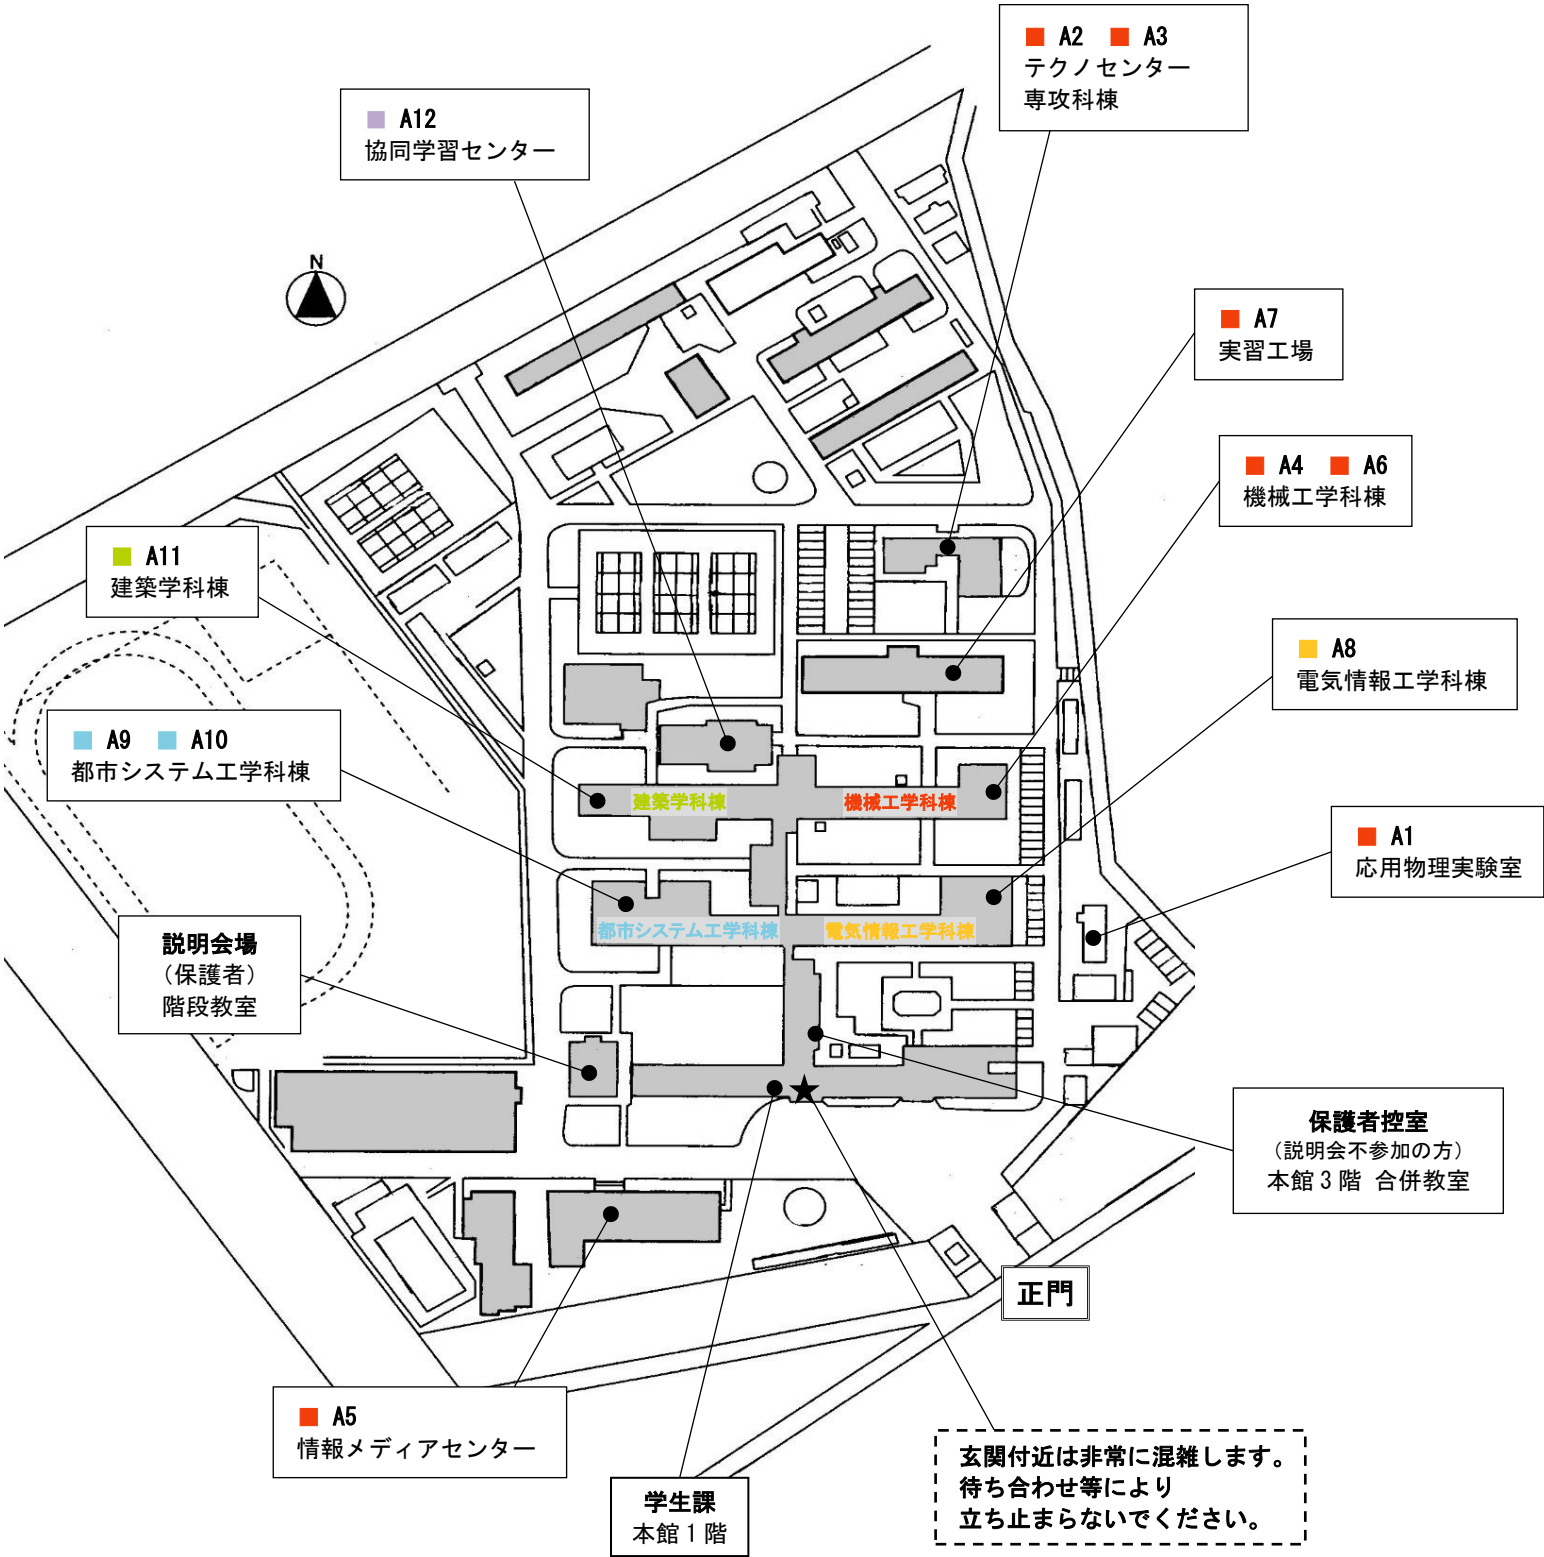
A2 A3
テクノセンター
専攻科棟

A12
協同学習センター

N

A7
実習工場

A4 A6
機械工学科棟

A11
建築学科棟

A8
電気情報工学科棟

A9 A10
都市システム工学科棟

建築学科棟

機械工学科棟

A1
応用物理実験室

説明会場
（保護者）
階段教室

都市システム工学科棟

電気情報工学科棟

保護者控室
（説明会不参加の方）
本館３階 合併教室

正門

A5
情報メディアセンター

玄関付近は非常に混雑します。
待ち合わせ等により
立ち止まらないでください。

学生課
本館１階